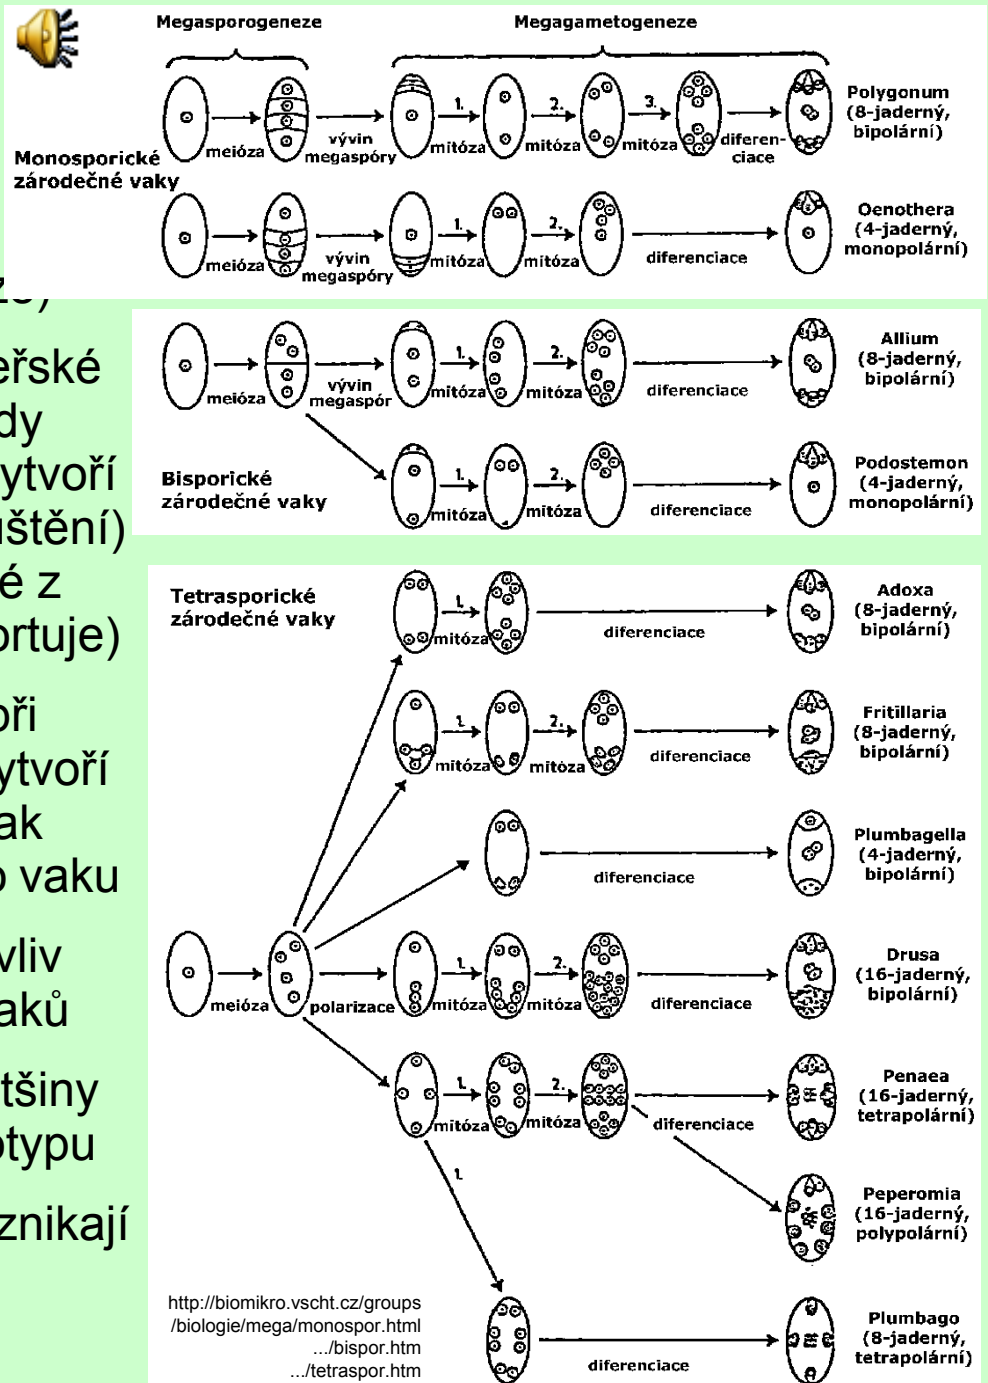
Megasporogeneze

Megagametogeneze

Monosporické zárodečné vaky

meióza

vývin megaspóry

1. mitóza

2. mitóza

3. mitóza

diferenciace

Polygonum (8-jaderný, bipolární)

meióza

vývin megaspóry

1. mitóza

2. mitóza

diferenciace

Oenothera (4-jaderný, monopolární)

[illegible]s)

eřské

dy

ytvoří

uštění)

é z

ortuje)

ři

ytvoří

ak

vaku

vliv

aků

tšiny

typu

znikají

meióza

vývin megaspór

1. mitóza

2. mitóza

diferenciace

Allium (8-jaderný, bipolární)

Bisporické zárodečné vaky

1. mitóza

2. mitóza

diferenciace

Podostemon (4-jaderný, monopolární)

Tetrasporické zárodečné vaky

1. mitóza

diferenciace

Adoxa (8-jaderný, bipolární)

1. mitóza

2. mitóza

diferenciace

Fritillaria (8-jaderný, bipolární)

diferenciace

Plumbagella (4-jaderný, bipolární)

meióza

polarizace

1. mitóza

2. mitóza

diferenciace

Drusa (16-jaderný, bipolární)

1. mitóza

2. mitóza

diferenciace

Penaea (16-jaderný, tetrapolární)

Peperomia (16-jaderný, polypolární)

1.

diferenciace

Plumbago (8-jaderný, tetrapolární)

http://biomikro.vscht.cz/groups /biologie/mega/monospor.html .../bispor.htm .../tetraspor.htm